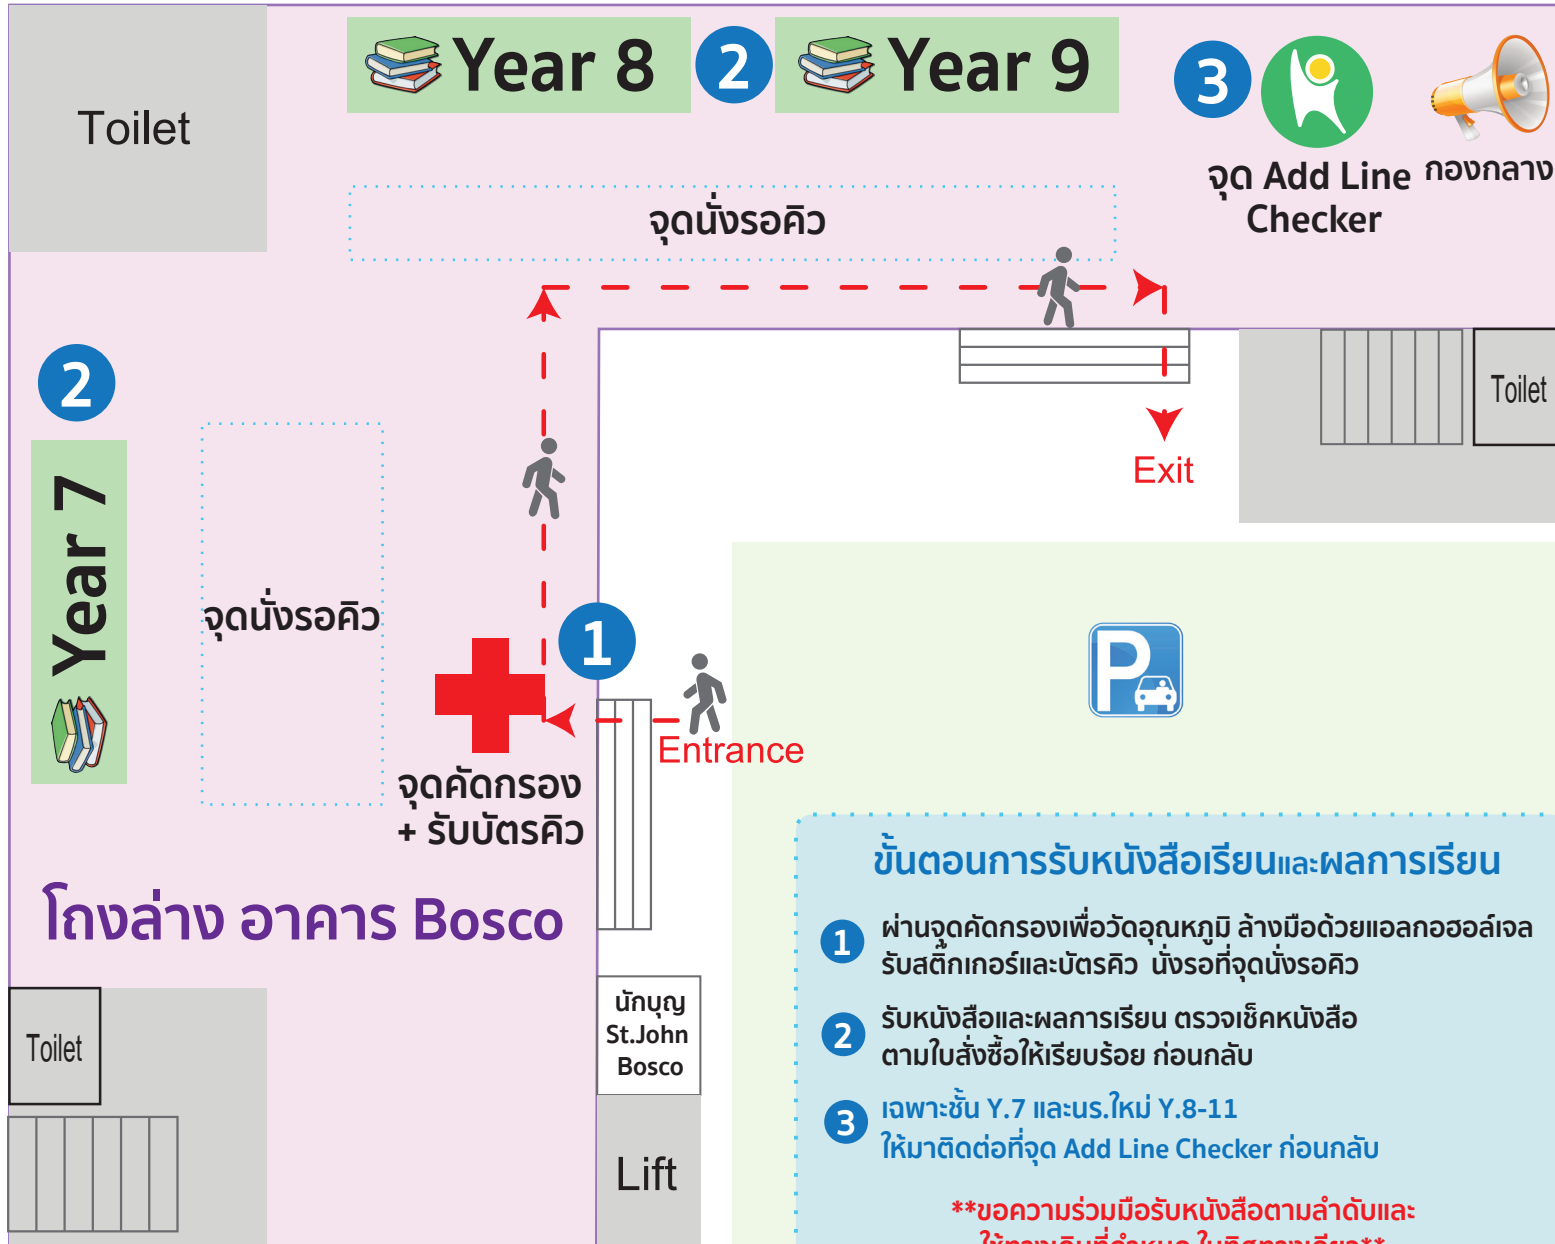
Toilet

Year 8 2 Year 9

3

จุด Add Line Checker

กองกลาง

จุดนั่งรอคิว

2

Year 7

จุดนั่งรอคิว

Toilet

Exit

1

Entrance

จุดคัดกรอง
+ รับบัตรคิว

โถงล่าง อาคาร Bosco

Toilet

นักบุญ
St.John
Bosco

Lift

ขั้นตอนการรับหนังสือเรียนและผลการเรียน

1 ผ่านจุดคัดกรองเพื่อวัดอุณหภูมิ ล้างมือด้วยแอลกอฮอล์เจล รับสติ๊กเกอร์และบัตรคิว นั่งรอที่จุดนั่งรอคิว

2 รับหนังสือและผลการเรียน ตรวจเช็คหนังสือ ตามใบสั่งซื้อให้เรียบร้อย ก่อนกลับ

3 เฉพาะชั้น Y.7 และนร.ใหม่ Y.8-11 ให้มาติดต่อที่จุด Add Line Checker ก่อนกลับ

**ขอความร่วมมือรับหนังสือตามลำดับและ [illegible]